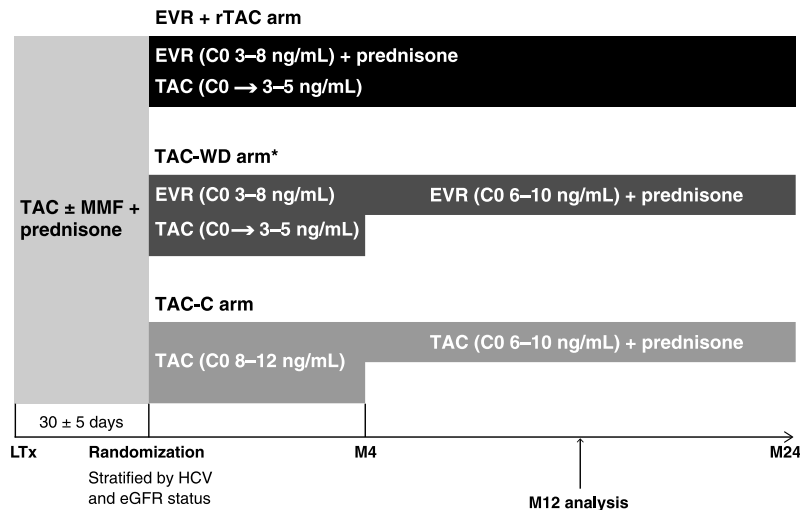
EVR + rTAC arm

EVR (C0 3–8 ng/mL) + prednisone

TAC (C0 → 3–5 ng/mL)

TAC-WD arm*

TAC ± MMF + prednisone

EVR (C0 3–8 ng/mL)

EVR (C0 6–10 ng/mL) + prednisone

TAC (C0 → 3–5 ng/mL)

TAC-C arm

TAC (C0 6–10 ng/mL) + prednisone

TAC (C0 8–12 ng/mL)

30 ± 5 days

LTx

Randomization

Stratified by HCV and eGFR status

M4

M12 analysis

M24